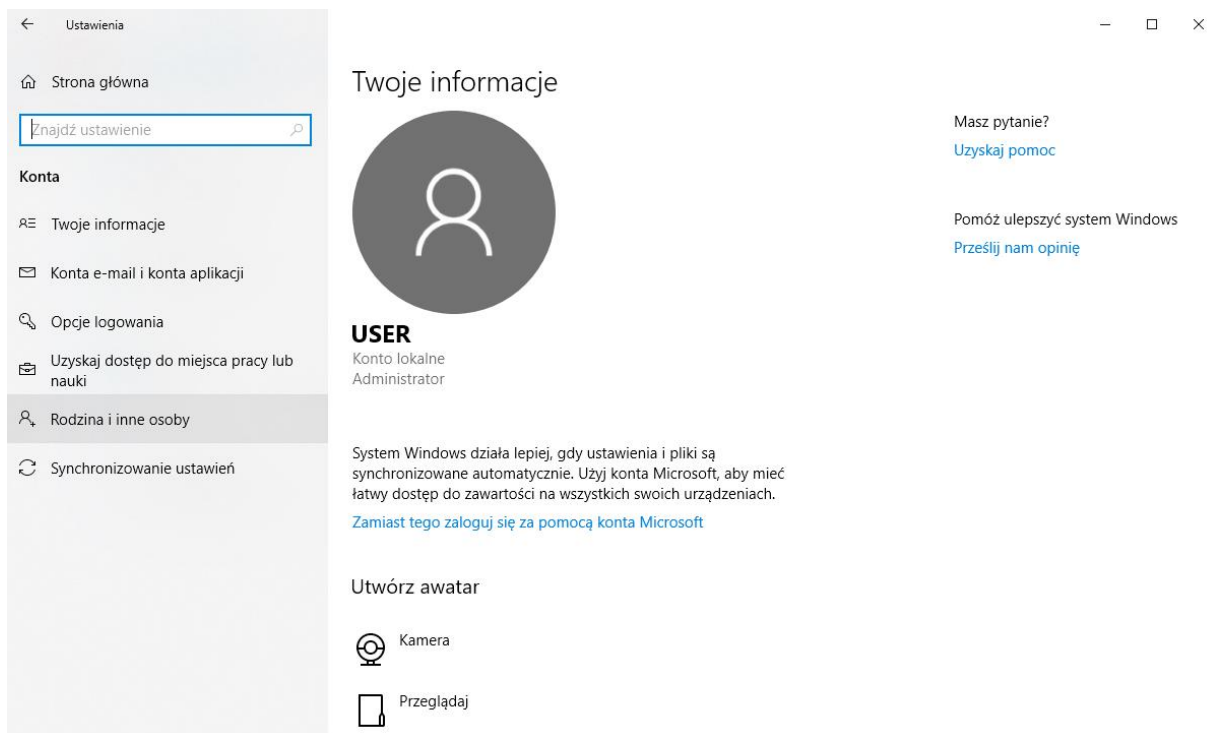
Ustawienia

Strona główna

Znajdź ustawienie

Konta

Twoje informacje

Konta e-mail i konta aplikacji

Opcje logowania

Uzyskaj dostęp do miejsca pracy lub nauki

Rodzina i inne osoby

Synchronizowanie ustawień

Twoje informacje

USER
Konto lokalne
Administrator

System Windows działa lepiej, gdy ustawienia i pliki są synchronizowane automatycznie. Użyj konta Microsoft, aby mieć łatwy dostęp do zawartości na wszystkich swoich urządzeniach.

Zamiast tego zaloguj się za pomocą konta Microsoft

Utwórz awatar

Kamera

Przeglądaj

Masz pytanie?
Uzyskaj pomoc

Pomóż ulepszyć system Windows
Prześlij nam opinię